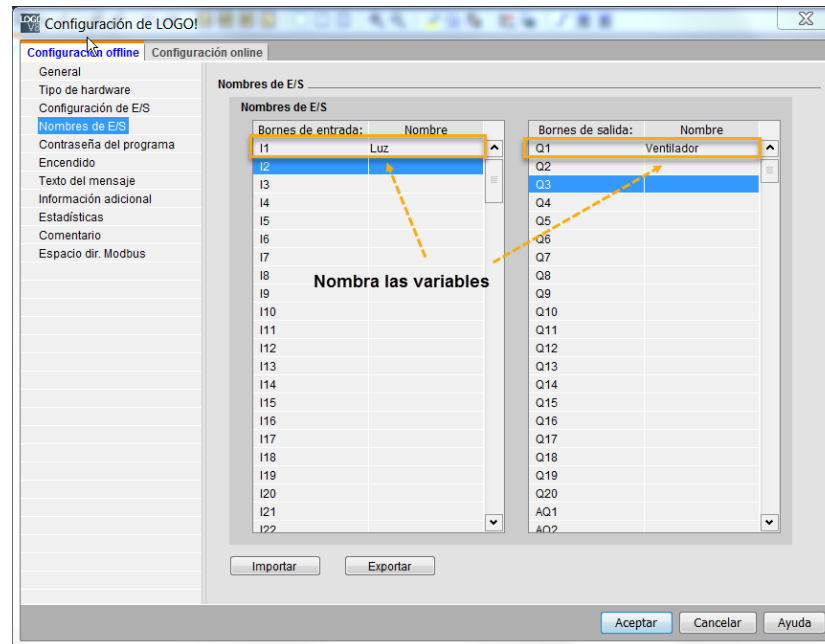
Configuración de LOGO!

Configuración offline | Configuración online

General
Tipo de hardware
Configuración de E/S
Nombres de E/S
Contraseña del programa
Encendido
Texto del mensaje
Información adicional
Estadísticas
Comentario
Espacio dir. Modbus

Nombres de E/S

Nombres de E/S

| Bornes de entrada: | Nombre |
|---|---|
| I1 | Luz |
| I2 | |
| I3 | |
| I4 | |
| I5 | |
| I6 | |
| I7 | |
| I8 | |
| I9 | |
| I10 | |
| I11 | |
| I12 | |
| I13 | |
| I14 | |
| I15 | |
| I16 | |
| I17 | |
| I18 | |
| I19 | |
| I20 | |
| I21 | |
| I22 | |

| Bornes de salida: | Nombre |
|---|---|
| Q1 | Ventilador |
| Q2 | |
| Q3 | |
| Q4 | |
| Q5 | |
| Q6 | |
| Q7 | |
| Q8 | |
| Q9 | |
| Q10 | |
| Q11 | |
| Q12 | |
| Q13 | |
| Q14 | |
| Q15 | |
| Q16 | |
| Q17 | |
| Q18 | |
| Q19 | |
| Q20 | |
| AQ1 | |
| AQ2 | |

Nombra las variables

Importar Exportar

Aceptar Cancelar Ayuda